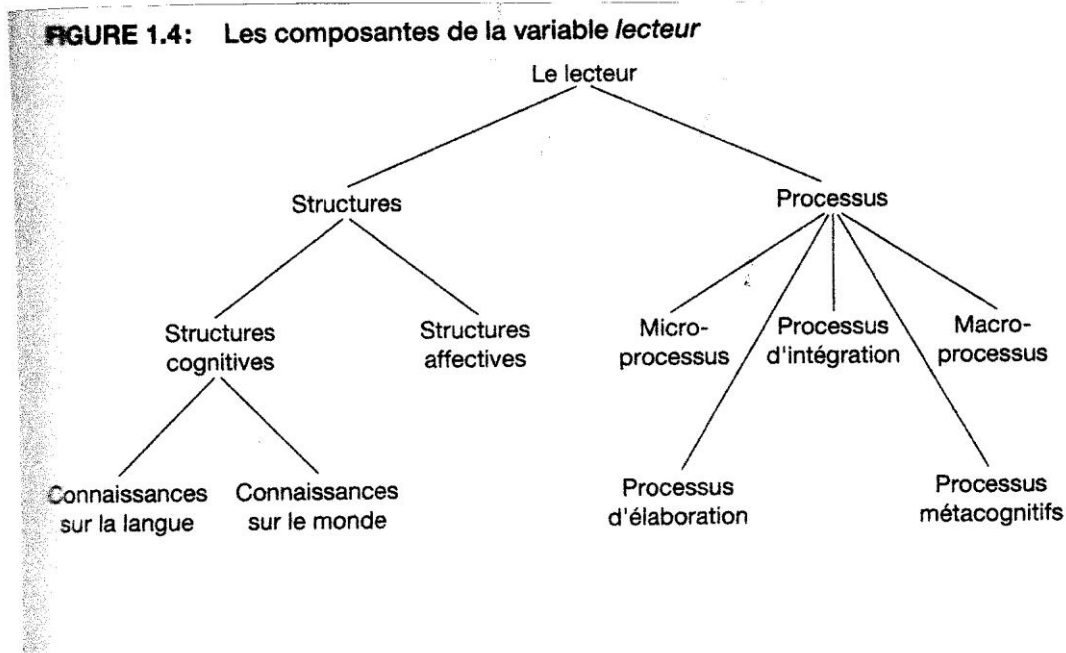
FIGURE 1.4: Les composantes de la variable *lecteur*

Le lecteur

Structures

Processus

Structures cognitives

Structures affectives

Microprocessus

Processus d'intégration

Macroprocessus

Connaissances sur la langue

Connaissances sur le monde

Processus d'élaboration

Processus métacognitifs